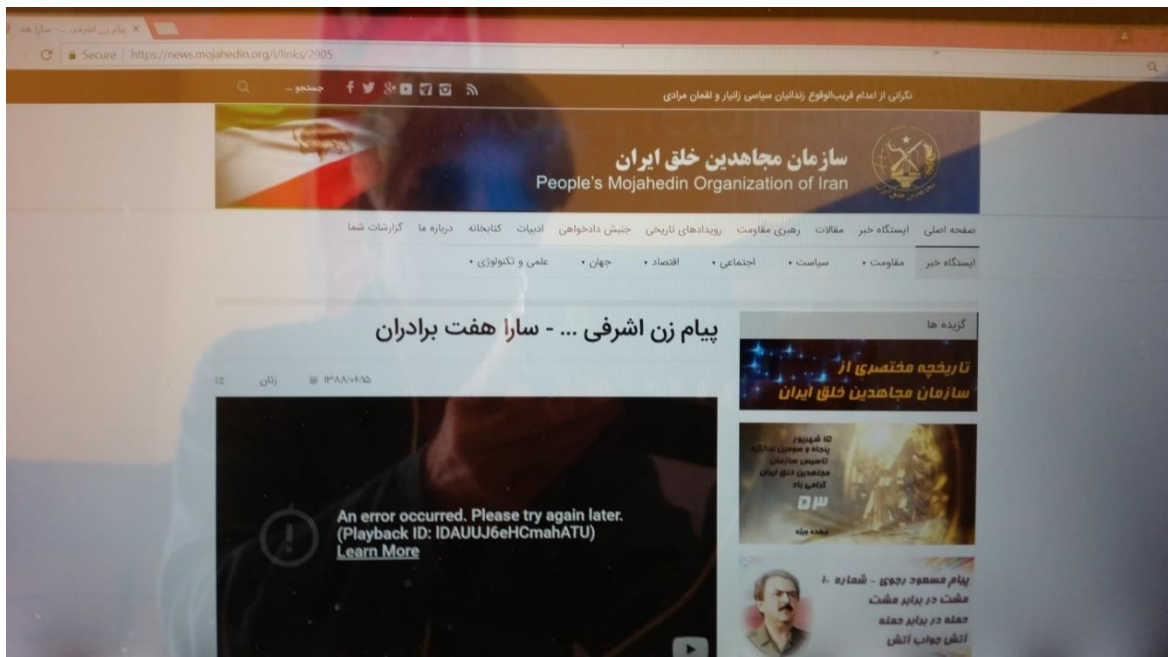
پیام زن اشرفی ... - سارا ×

Secure | https://news.mojahedin.org/i/links/2905

جستجو ...

نگرانی از اعدام قریب‌الوقوع زندانیان سیاسی زانیار و لقمان مرادی

سازمان مجاهدین خلق ایران
People's Mojahedin Organization of Iran

صفحه اصلی ایستگاه خبر مقالات رهبری مقاومت رویدادهای تاریخی جنبش دادخواهی ادبیات کتابخانه درباره ما گزارشات شما

ایستگاه خبر مقاومت • سیاست • اجتماعی • اقتصاد • جهان • علمی و تکنولوژی •

گزیده ها

تاریخچه مختصری از سازمان مجاهدین خلق ایران

پیام زن اشرفی ... - سارا هفت برادران

۱۳۸۸/۰۶/۱۵ زنان

An error occurred. Please try again later. (Playback ID: IDAUUJ6eHCmahATU)
Learn More

۱۵ شهریور
پنجاه و سومین سالگرد
تاسیس سازمان
مجاهدین خلق ایران
گرامی باد
۵۳

پیام مسعود رجوی - شماره ۱۰
مشت در برابر مشت
حمله در برابر حمله
آتش جواب آتش